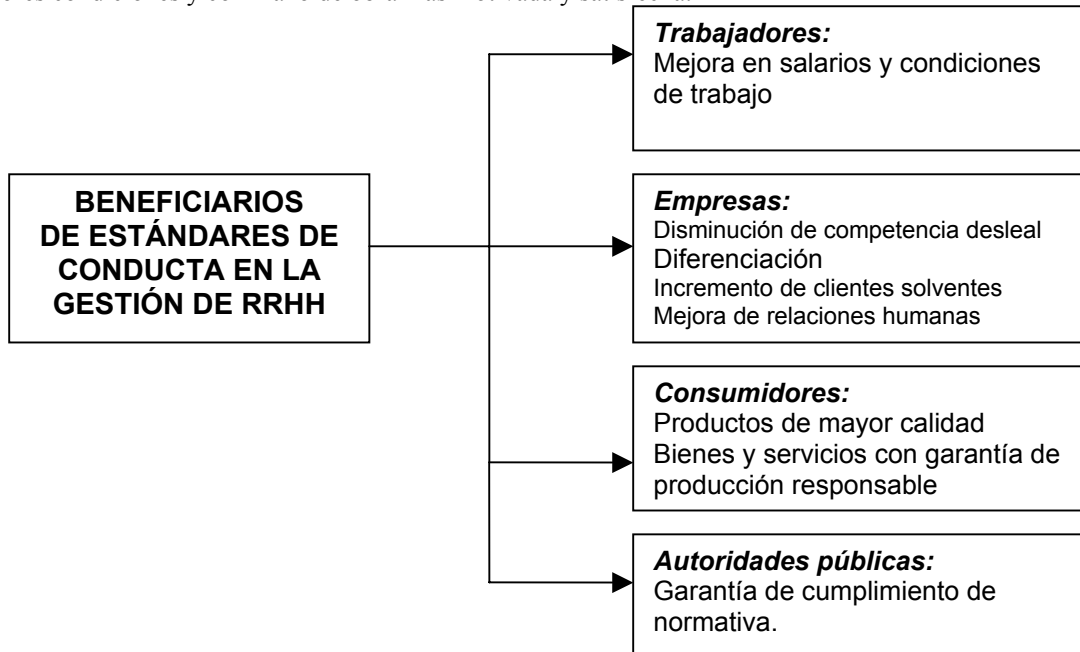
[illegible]

BENEFICIARIOS DE ESTÁNDARES DE CONDUCTA EN LA GESTIÓN DE RRHH

*Trabajadores:*
Mejora en salarios y condiciones de trabajo

*Empresas:*
Disminución de competencia desleal
Diferenciación
Incremento de clientes solventes
Mejora de relaciones humanas

*Consumidores:*
Productos de mayor calidad
Bienes y servicios con garantía de producción responsable

*Autoridades públicas:*
Garantía de cumplimiento de normativa.